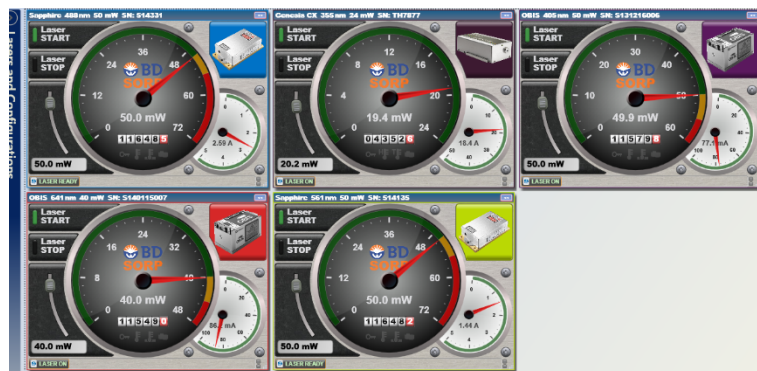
Lasers and Configurations

Sapphire 488 nm 50 mW SN: 514331
Laser START
Laser STOP
36 24 48 12 60 0 72
BD SORP
50.0 mW
115485
2.59 A
50.0 mW
LASER READY

Genesis CX 355 nm 24 mW SN: TH7877
Laser START
Laser STOP
12 8 16 4 20 0 24
BD SORP
19.4 mW
043526
18.4 A
20.2 mW
LASER ON

OBIS 405 nm 50 mW SN: S131216006
Laser START
Laser STOP
30 20 40 10 50 0 60
BD SORP
49.9 mW
115798
77.1 mA
50.0 mW
LASER ON

OBIS 641 nm 40 mW SN: S140115007
Laser START
Laser STOP
24 16 32 8 40 0 48
BD SORP
40.0 mW
115436
86.1 mA
40.0 mW
LASER ON

Sapphire 561 nm 50 mW SN: 514135
Laser START
Laser STOP
36 24 48 12 60 0 72
BD SORP
50.0 mW
116482
1.44 A
50.0 mW
LASER READY